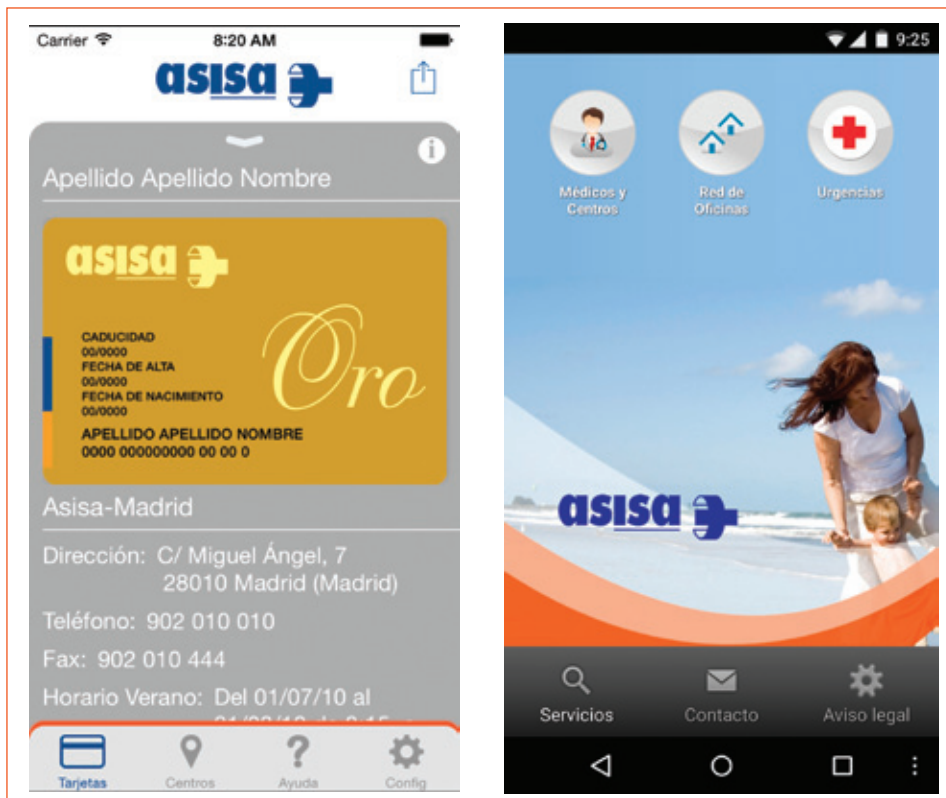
Carrier 8:20 AM

asisa

Apellido Apellido Nombre

asisa

CADUCIDAD
00/0000
FECHA DE ALTA
00/0000
FECHA DE NACIMIENTO
00/0000

Oro

APELLIDO APELLIDO NOMBRE
0000 000000000 00 00 0

Asisa-Madrid

Dirección: C/ Miguel Ángel, 7
28010 Madrid (Madrid)

Teléfono: 902 010 010

Fax: 902 010 444

Horario Verano: Del 01/07/10 al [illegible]

Tarjetas Centros Ayuda Config

9:25

Médicos y Centros

Red de Oficinas

Urgencias

asisa

Servicios Contacto Aviso legal